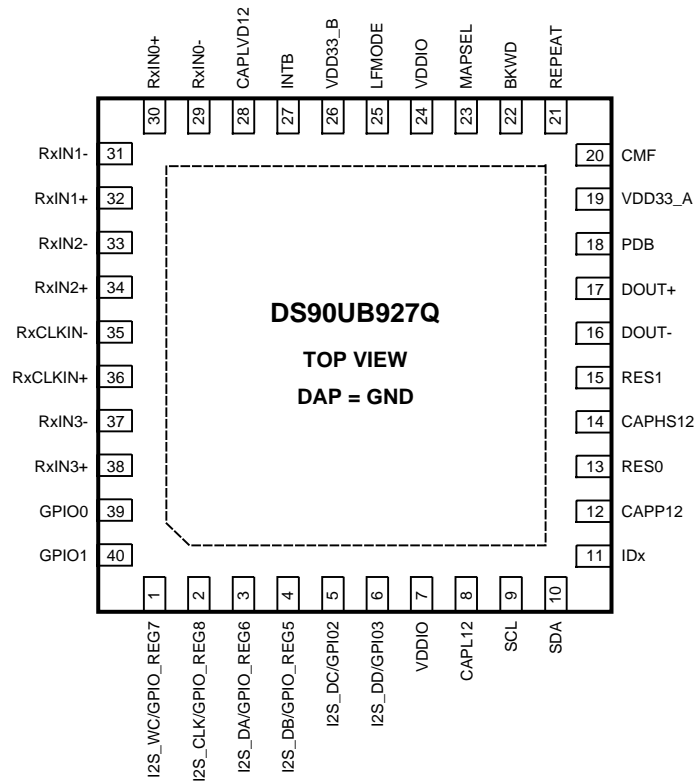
RxIN0+ 30
RxIN0- 29
CAPLVD12 28
INTB 27
VDD33_B 26
LFMODE 25
VDDIO 24
MAPSEL 23
BKWD 22
REPEAT 21

RxIN1- 31
RxIN1+ 32
RxIN2- 33
RxIN2+ 34
RxCLKIN- 35
RxCLKIN+ 36
RxIN3- 37
RxIN3+ 38
GPIO0 39
GPIO1 40

DS90UB927Q

TOP VIEW

DAP = GND

20 CMF
19 VDD33_A
18 PDB
17 DOUT+
16 DOUT-
15 RES1
14 CAPHS12
13 RES0
12 CAPP12
11 IDx

1 I2S_WC/GPIO_REG7
2 I2S_CLK/GPIO_REG8
3 I2S_DA/GPIO_REG6
4 I2S_DB/GPIO_REG5
5 I2S_DC/GPIO2
6 I2S_DD/GPIO3
7 VDDIO
8 CAPL12
9 SCL
10 SDA